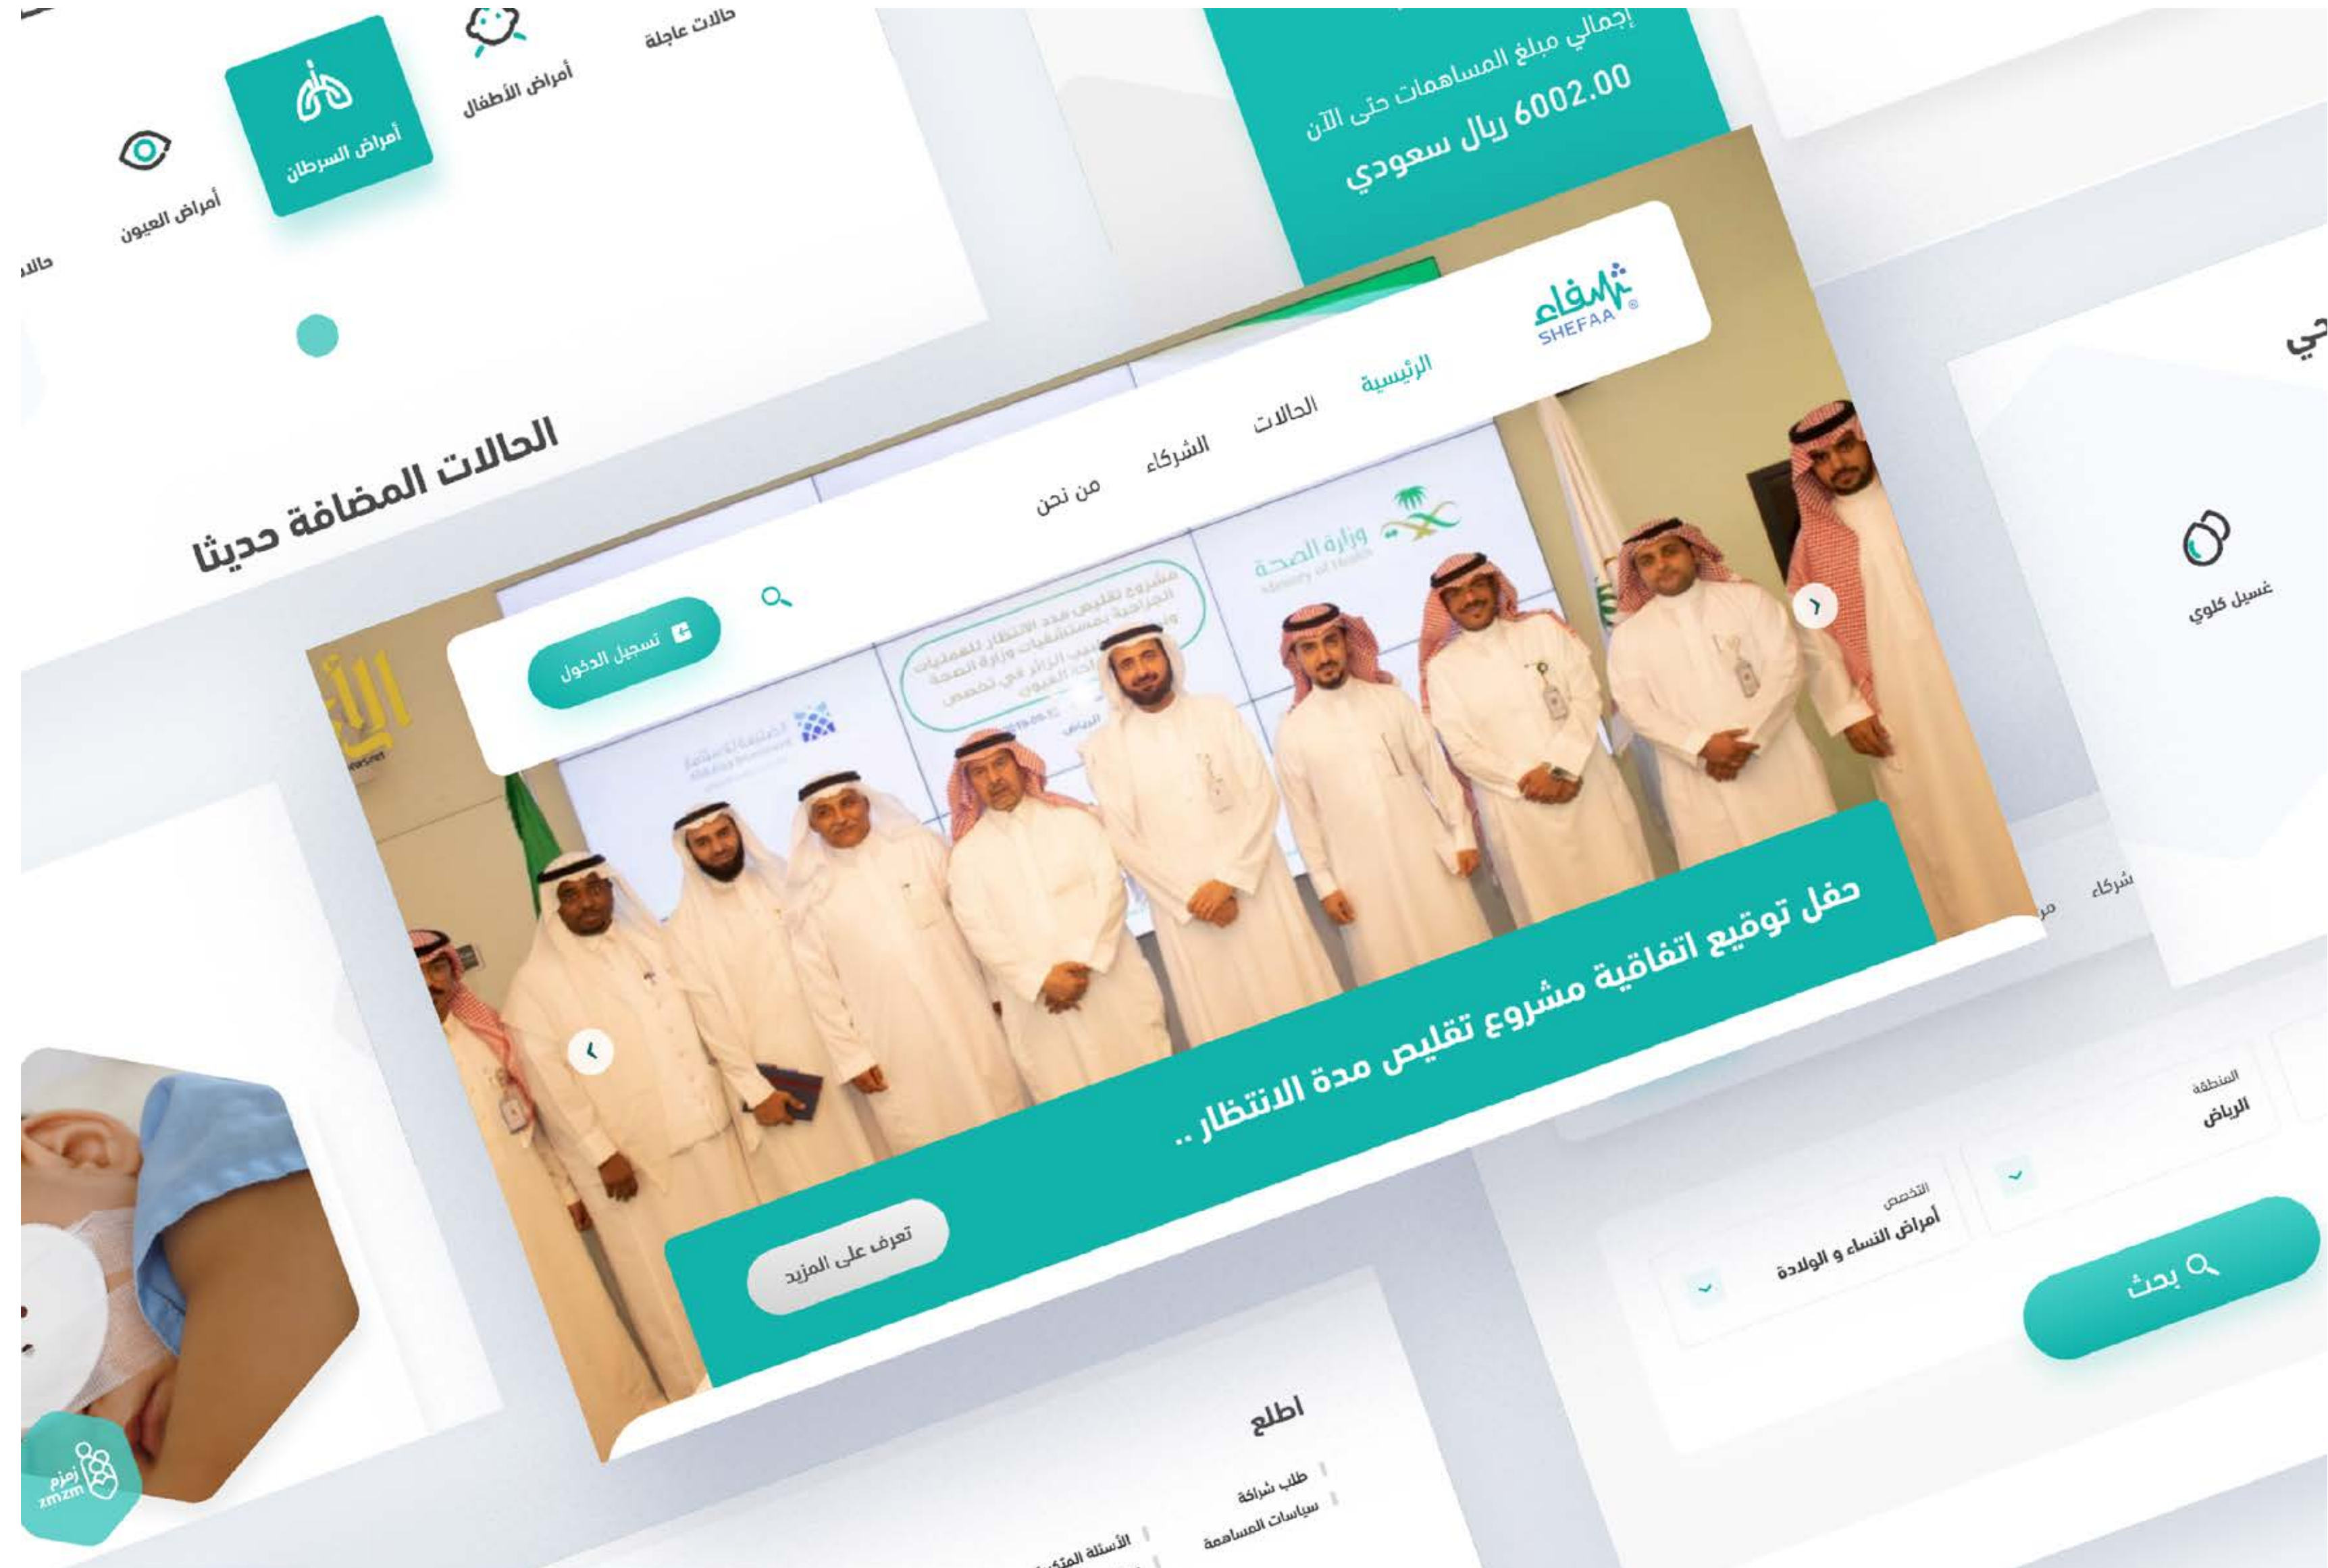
حالات عاجلة
أمراض الأطفال
أمراض السرطان
أمراض العيون
حالا

الحالات المضافة حديثا

إجمالي مبلغ المساهمات حتى الآن
6002.00 ريال سعودي

شفاء SHEFAA
الرئيسية
الحالات
الشركاء
من نحن
تسجيل الدخول

وزارة الصحة
Ministry of Health
مشروع تقليص مدة الانتظار للعمليات الجراحية بمستشفيات وزارة الصحة

حفل توقيع اتفاقية مشروع تقليص مدة الانتظار ..
تعرف على المزيد

حي
غسيل كلوي
شركاء
المنطقة
الرياض
التخصص
أمراض النساء و الولادة
بحث

اطلع
طلب شراكة
سياسات المساهمة
الأسئلة المتكررة

زمزم
zmzm